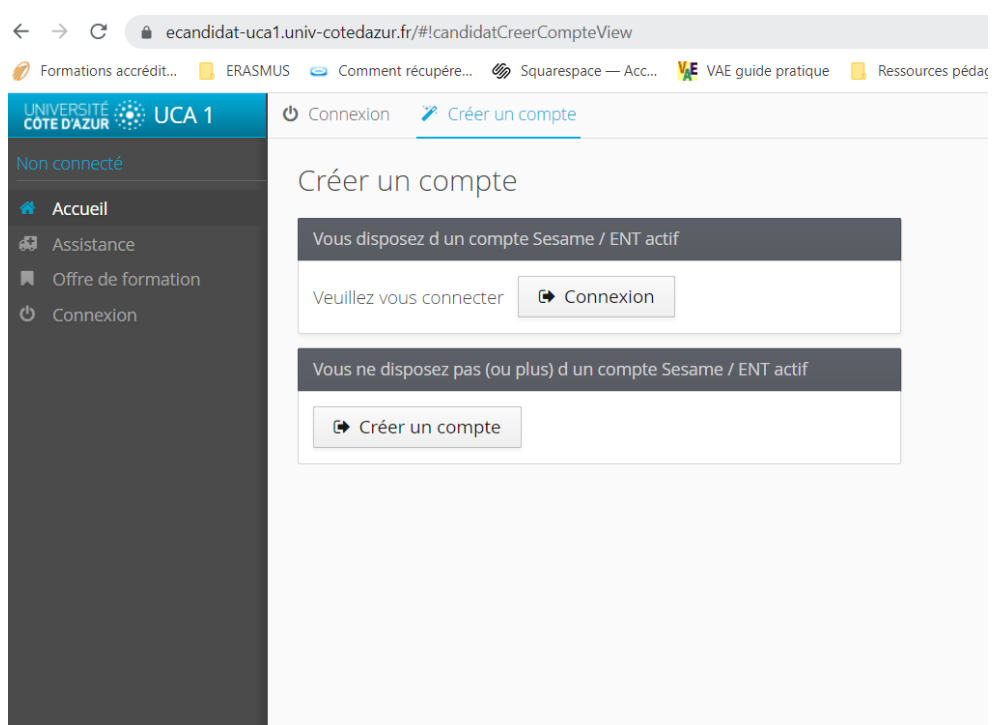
ecandidat-uca1.univ-cotedazur.fr/#!candidatCreerCompteView

Formations accrédit... ERASMUS Comment récupére... Squarespace — Acc... VAE guide pratique Ressources pédag

UNIVERSITÉ CÔTE D'AZUR UCA 1

Connexion Créer un compte

Non connecté

Accueil
Assistance
Offre de formation
Connexion

Créer un compte

Vous disposez d un compte Sesame / ENT actif

Veuillez vous connecter Connexion

Vous ne disposez pas (ou plus) d un compte Sesame / ENT actif

Créer un compte